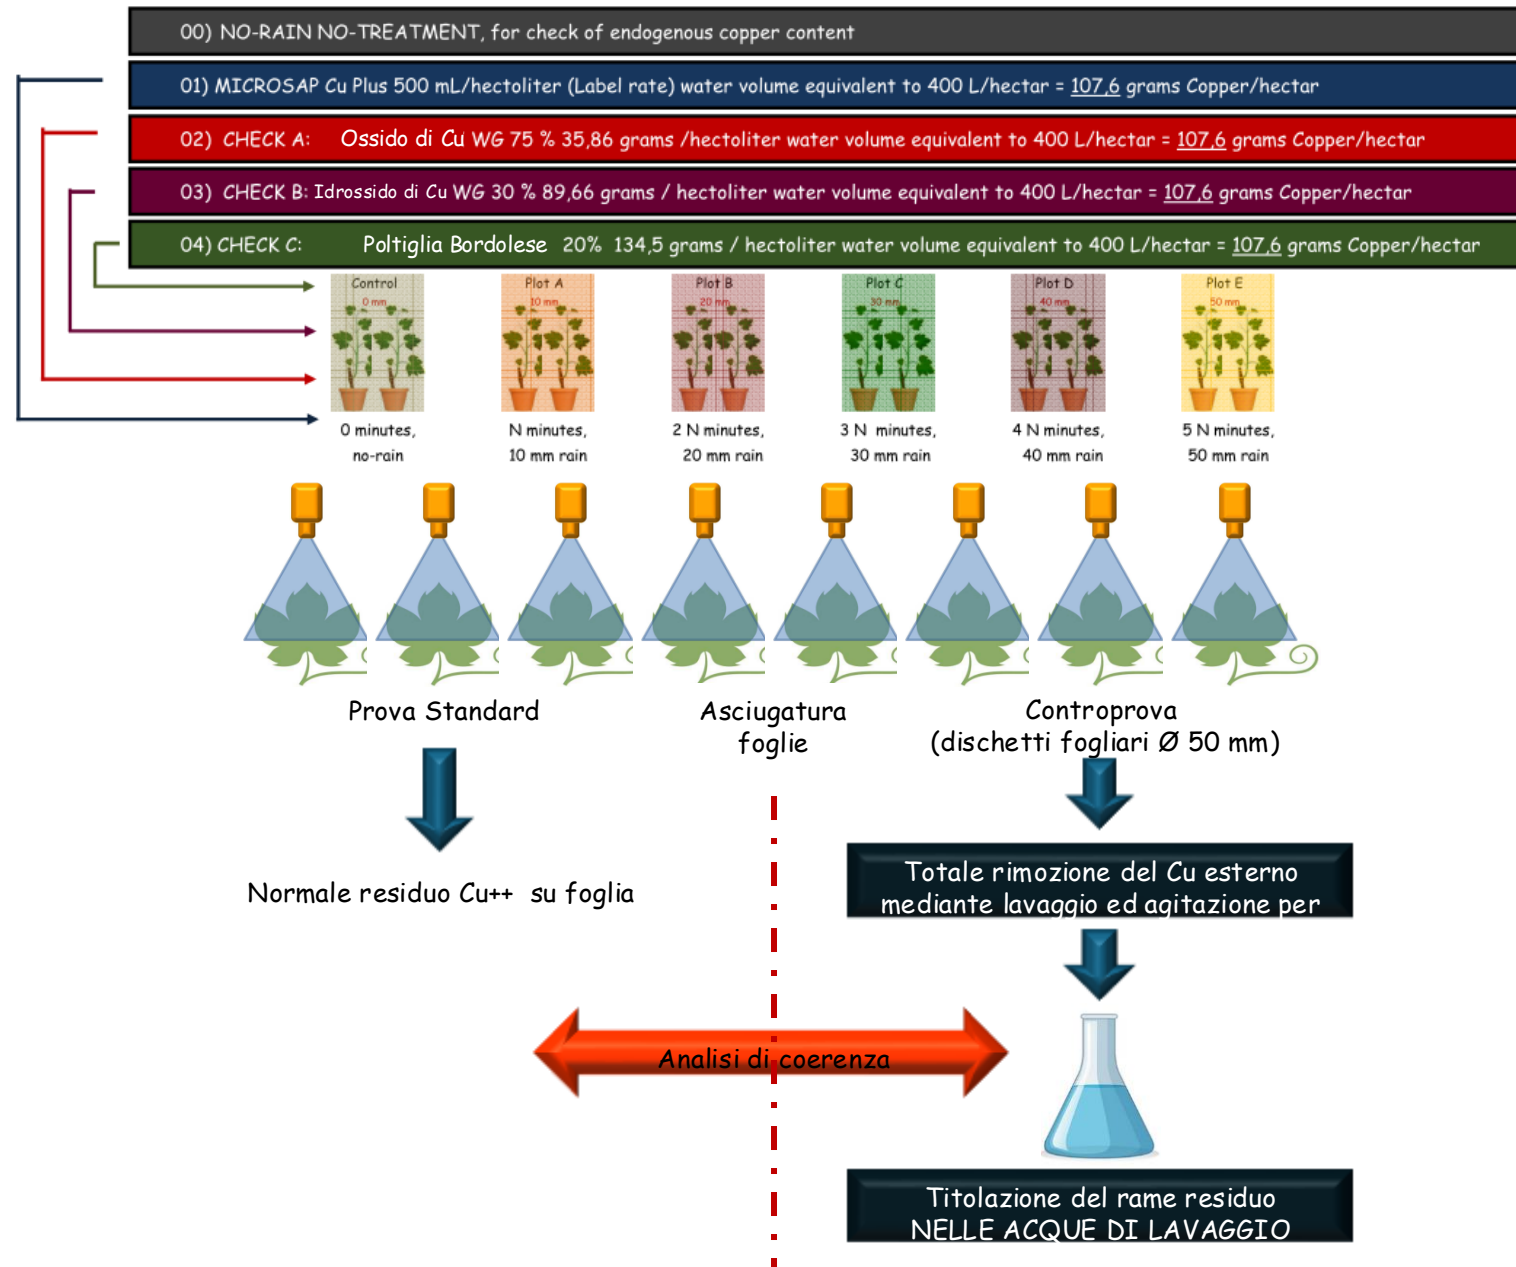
00) NO-RAIN NO-TREATMENT, for check of endogenous copper content

01) MICROSAP Cu Plus 500 mL/hectoliter (Label rate) water volume equivalent to 400 L/hectar = 107,6 grams Copper/hectar

02) CHECK A: Ossido di Cu WG 75 % 35,86 grams /hectoliter water volume equivalent to 400 L/hectar = 107,6 grams Copper/hectar

03) CHECK B: Idrossido di Cu WG 30 % 89,66 grams / hectoliter water volume equivalent to 400 L/hectar = 107,6 grams Copper/hectar

04) CHECK C: Poltiglia Bordolese 20% 134,5 grams / hectoliter water volume equivalent to 400 L/hectar = 107,6 grams Copper/hectar

Control
0 mm

Plot A
10 mm

Plot B
20 mm

Plot C
30 mm

Plot D
40 mm

Plot E
50 mm

0 minutes, no-rain

N minutes, 10 mm rain

2 N minutes, 20 mm rain

3 N minutes, 30 mm rain

4 N minutes, 40 mm rain

5 N minutes, 50 mm rain

Prova Standard

Asciugatura foglie

Controprova (dischetti fogliari Ø 50 mm)

Normale residuo Cu++ su foglia

Totale rimozione del Cu esterno mediante lavaggio ed agitazione per

Analisi di coerenza

Titolazione del rame residuo NELLE ACQUE DI LAVAGGIO